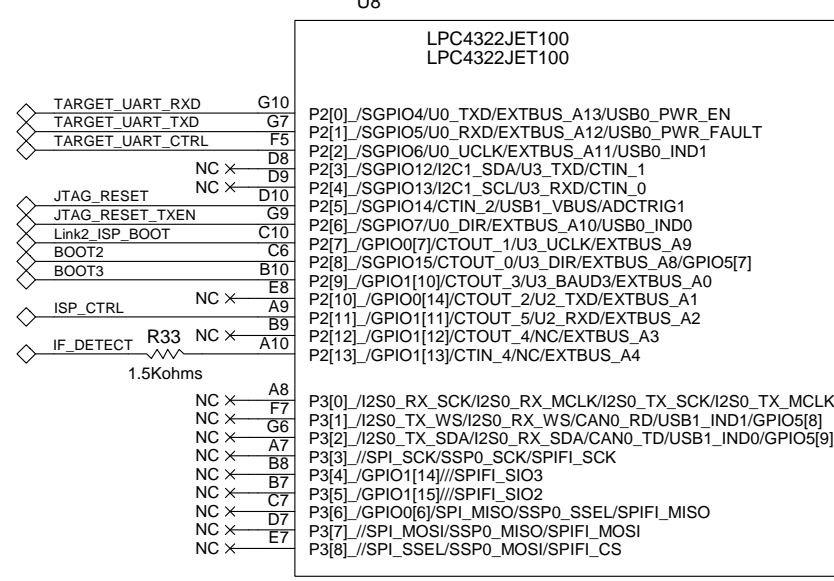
U8

LPC4322JET100
LPC4322JET100

TARGET_UART_RXD G10 P2[0]_/SGPIO4/U0_TXD/EXTBUS_A13/USB0_PWR_EN
TARGET_UART_TXD G7 P2[1]_/SGPIO5/U0_RXD/EXTBUS_A12/USB0_PWR_FAULT
TARGET_UART_CTRL F5 P2[2]_/SGPIO6/U0_UCLK/EXTBUS_A11/USB0_IND1
NC D8 P2[3]_/SGPIO12/I2C1_SDA/U3_TXD/CTIN_1
NC D9 P2[4]_/SGPIO13/I2C1_SCL/U3_RXD/CTIN_0
JTAG_RESET D10 P2[5]_/SGPIO14/CTIN_2/USB1_VBUS/ADCTRIG1
JTAG_RESET_TXEN G9 P2[6]_/SGPIO7/U0_DIR/EXTBUS_A10/USB0_IND0
Link2_ISP_BOOT C10 P2[7]_/GPIO0[7]/CTOUT_1/U3_UCLK/EXTBUS_A9
BOOT2 C6 P2[8]_/SGPIO15/CTOUT_0/U3_DIR/EXTBUS_A8/GPIO5[7]
BOOT3 B10 P2[9]_/GPIO1[10]/CTOUT_3/U3_BAUD3/EXTBUS_A0
NC E8 P2[10]_/GPIO0[14]/CTOUT_2/U2_TXD/EXTBUS_A1
ISP_CTRL A9 P2[11]_/GPIO1[11]/CTOUT_5/U2_RXD/EXTBUS_A2
NC B9 P2[12]_/GPIO1[12]/CTOUT_4/NC/EXTBUS_A3
IF_DETECT R33 NC A10 P2[13]_/GPIO1[13]/CTIN_4/NC/EXTBUS_A4
1.5Kohms

NC A8 P3[0]_/I2S0_RX_SCK/I2S0_RX_MCLK/I2S0_TX_SCK/I2S0_TX_MCLK
NC F7 P3[1]_/I2S0_TX_WS/I2S0_RX_WS/CAN0_RD/USB1_IND1/GPIO5[8]
NC G6 P3[2]_/I2S0_TX_SDA/I2S0_RX_SDA/CAN0_TD/USB1_IND0/GPIO5[9]
NC A7 P3[3]_//SPI_SCK/SSP0_SCK/SPIFI_SCK
NC B8 P3[4]_/GPIO1[14]///SPIFI_SIO3
NC B7 P3[5]_/GPIO1[15]///SPIFI_SIO2
NC C7 P3[6]_/GPIO0[6]/SPI_MISO/SSP0_SSEL/SPIFI_MISO
NC D7 P3[7]_//SPI_MOSI/SSP0_MISO/SPIFI_MOSI
NC E7 P3[8]_//SPI_SSEL/SSP0_MOSI/SPIFI_CS